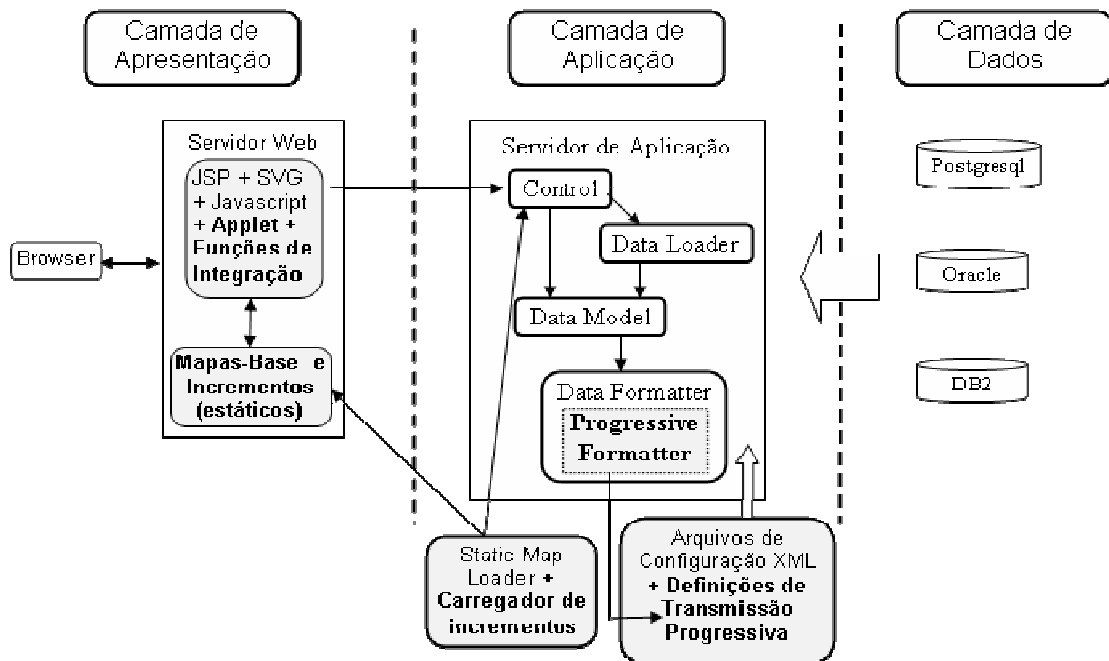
Camada de Apresentação

Camada de Aplicação

Camada de Dados

Servidor Web

JSP + SVG + Javascript + Applet + Funções de Integração

Browser

Mapas-Base e Incrementos (estáticos)

Servidor de Aplicação

Control

Data Loader

Data Model

Data Formatter

Progressive Formatter

Postgresql

Oracle

DB2

Static Map Loader + Carregador de incrementos

Arquivos de Configuração XML + Definições de Transmissão Progressiva